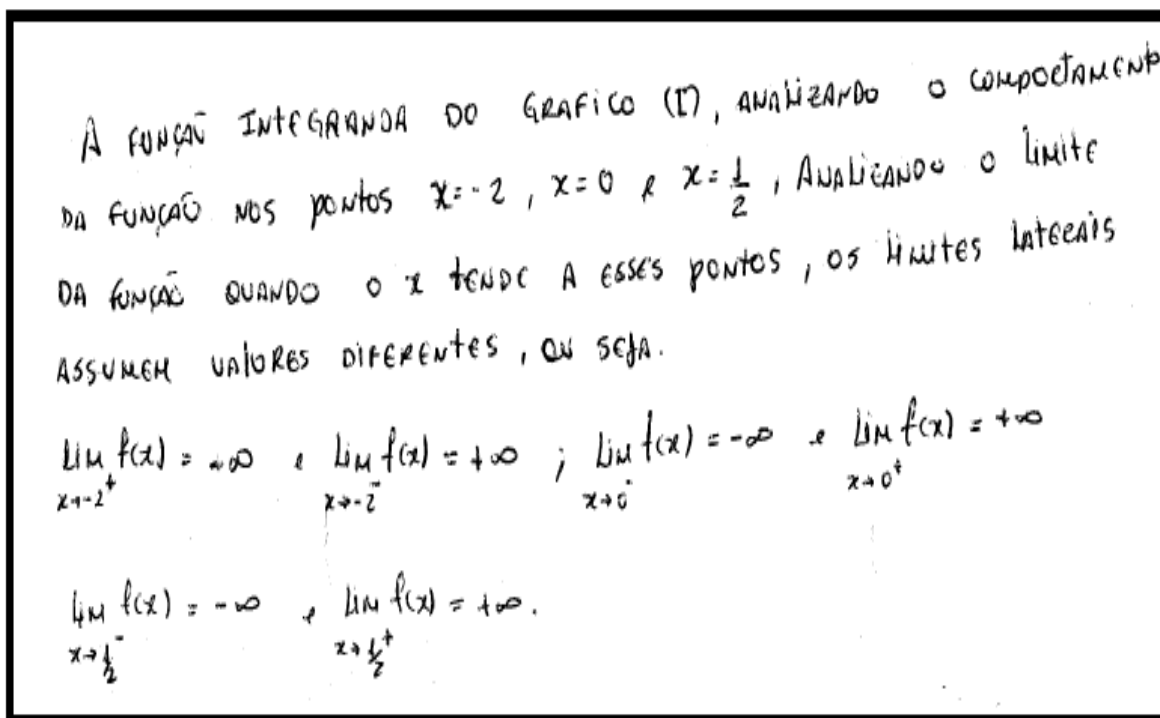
A FUNÇÃ INTEGRANDA DO GRAFICO (I), ANALIZANDO O COMPORTAMENTO DA FUNÇÃO NOS PONTOS $x=-2$, $x=0$ e $x=\frac{1}{2}$, ANALISANDO O LIMITE DA FUNÇÃO QUANDO O x TENDE A ESSES PONTOS, OS LIMITES LATERAIS ASSUMEM VALORES DIFERENTES, OU SEJA.

$\lim_{x \to -2^+} f(x) = -\infty$ e $\lim_{x \to -2^-} f(x) = +\infty$ ; $\lim_{x \to 0^-} f(x) = -\infty$ e $\lim_{x \to 0^+} f(x) = +\infty$

$\lim_{x \to \frac{1}{2}^-} f(x) = -\infty$ e $\lim_{x \to \frac{1}{2}^+} f(x) = +\infty$.